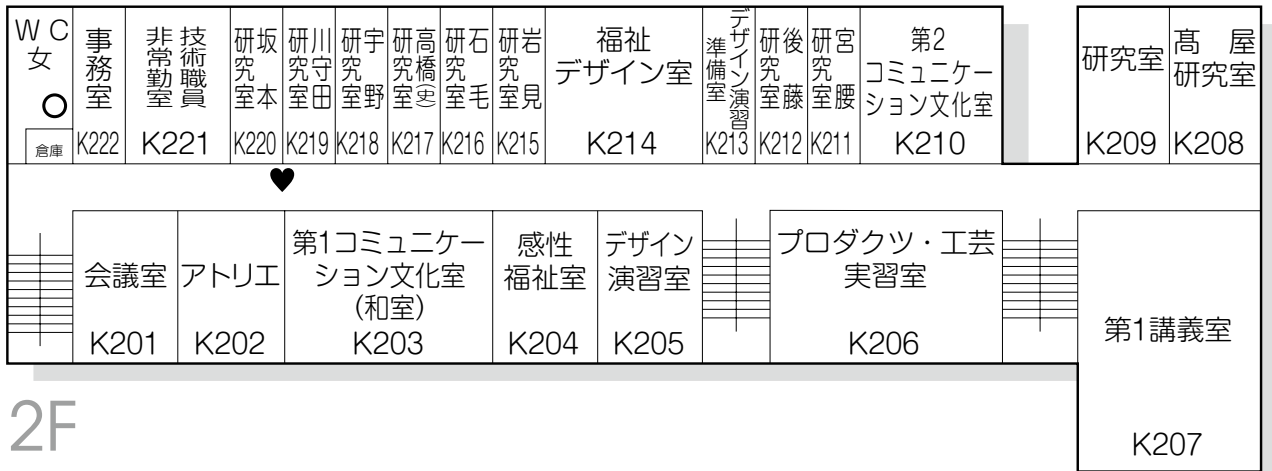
| WC 女 倉庫 | 事務室 K222 | 非常勤 技術職員室 K221 | 坂本研究室 K220 | 川田研究室 K219 | 宇野研究室 K218 | 高橋(史)研究室 K217 | 石毛研究室 K216 | 岩見研究室 K215 | 福祉デザイン室 K214 | デザイン演習準備室 K213 | 後藤研究室 K212 | 宮腰研究室 K211 | 第2コミュニケーション文化室 K210 | 研究室 K209 | 高屋研究室 K208 |
|---|---|---|---|---|---|---|---|---|---|---|---|---|---|---|---|

| 会議室 K201 | アトリエ K202 | 第1コミュニケーション文化室 (和室) K203 | 感性福祉室 K204 | デザイン演習室 K205 | プロダクツ・工芸実習室 K206 | 第1講義室 K207 |
|---|---|---|---|---|---|---|

2F